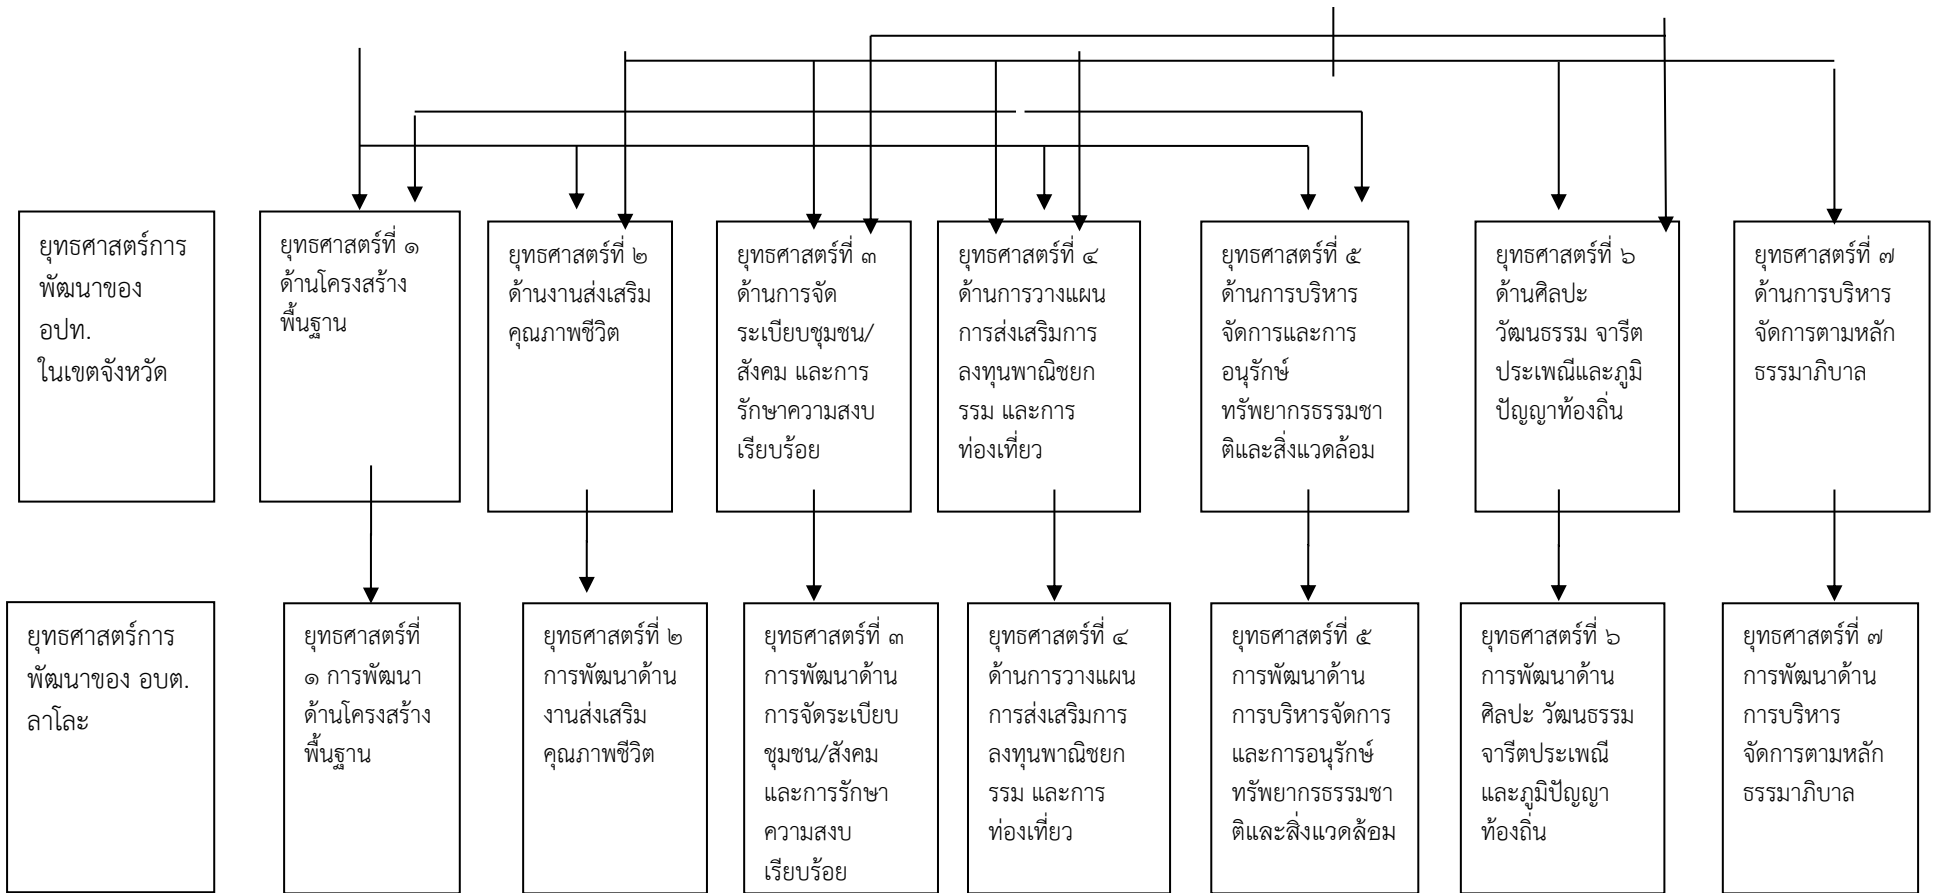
ยุทธศาสตร์การพัฒนาของ อปท. ในเขตจังหวัด

ยุทธศาสตร์ที่ ๑ ด้านโครงสร้างพื้นฐาน

ยุทธศาสตร์ที่ ๒ ด้านงานส่งเสริมคุณภาพชีวิต

ยุทธศาสตร์ที่ ๓ ด้านการจัดระเบียบชุมชน/สังคม และการรักษาความสงบเรียบร้อย

ยุทธศาสตร์ที่ ๔ ด้านการวางแผนการส่งเสริมการลงทุนพาณิชยกรรม และการท่องเที่ยว

ยุทธศาสตร์ที่ ๕ ด้านการบริหารจัดการและการอนุรักษ์ทรัพยากรธรรมชาติและสิ่งแวดล้อม

ยุทธศาสตร์ที่ ๖ ด้านศิลปะ วัฒนธรรม จารีตประเพณีและภูมิปัญญาท้องถิ่น

ยุทธศาสตร์ที่ ๗ ด้านการบริหารจัดการตามหลักธรรมาภิบาล

ยุทธศาสตร์การพัฒนาของ อบต. ลาโละ

ยุทธศาสตร์ที่ ๑ การพัฒนาด้านโครงสร้างพื้นฐาน

ยุทธศาสตร์ที่ ๒ การพัฒนาด้านงานส่งเสริมคุณภาพชีวิต

ยุทธศาสตร์ที่ ๓ การพัฒนาด้านการจัดระเบียบชุมชน/สังคม และการรักษาความสงบเรียบร้อย

ยุทธศาสตร์ที่ ๔ ด้านการวางแผนการส่งเสริมการลงทุนพาณิชยกรรม และการท่องเที่ยว

ยุทธศาสตร์ที่ ๕ การพัฒนาด้านการบริหารจัดการและการอนุรักษ์ทรัพยากรธรรมชาติและสิ่งแวดล้อม

ยุทธศาสตร์ที่ ๖ การพัฒนาด้านศิลปะ วัฒนธรรม จารีตประเพณี และภูมิปัญญาท้องถิ่น

ยุทธศาสตร์ที่ ๗ การพัฒนาด้านการบริหารจัดการตามหลักธรรมาภิบาล